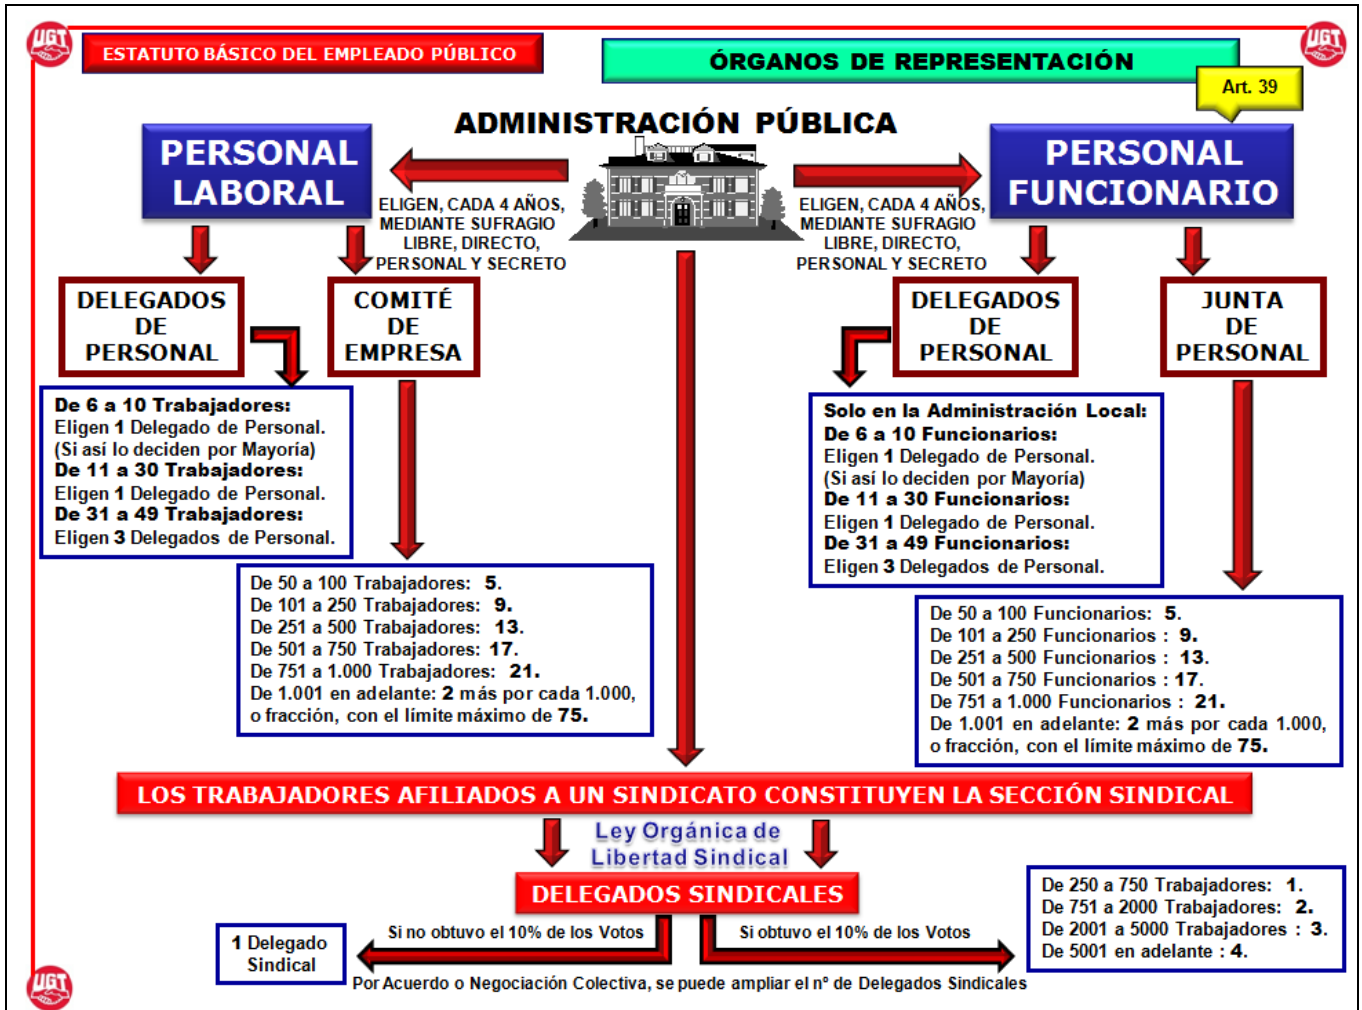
UGT

ESTATUTO BÁSICO DEL EMPLEADO PÚBLICO

ÓRGANOS DE REPRESENTACIÓN

UGT

Art. 39

ADMINISTRACIÓN PÚBLICA

PERSONAL LABORAL

ELIGEN, CADA 4 AÑOS, MEDIANTE SUFRAGIO LIBRE, DIRECTO, PERSONAL Y SECRETO

ELIGEN, CADA 4 AÑOS, MEDIANTE SUFRAGIO LIBRE, DIRECTO, PERSONAL Y SECRETO

PERSONAL FUNCIONARIO

DELEGADOS DE PERSONAL

COMITÉ DE EMPRESA

DELEGADOS DE PERSONAL

JUNTA DE PERSONAL

De 6 a 10 Trabajadores:
Eligen 1 Delegado de Personal.
(Si así lo deciden por Mayoría)
De 11 a 30 Trabajadores:
Eligen 1 Delegado de Personal.
De 31 a 49 Trabajadores:
Eligen 3 Delegados de Personal.

Solo en la Administración Local:
De 6 a 10 Funcionarios:
Eligen 1 Delegado de Personal.
(Si así lo deciden por Mayoría)
De 11 a 30 Funcionarios:
Eligen 1 Delegado de Personal.
De 31 a 49 Funcionarios:
Eligen 3 Delegados de Personal.

De 50 a 100 Trabajadores: 5.
De 101 a 250 Trabajadores: 9.
De 251 a 500 Trabajadores: 13.
De 501 a 750 Trabajadores: 17.
De 751 a 1.000 Trabajadores: 21.
De 1.001 en adelante: 2 más por cada 1.000, o fracción, con el límite máximo de 75.

De 50 a 100 Funcionarios: 5.
De 101 a 250 Funcionarios : 9.
De 251 a 500 Funcionarios : 13.
De 501 a 750 Funcionarios : 17.
De 751 a 1.000 Funcionarios : 21.
De 1.001 en adelante: 2 más por cada 1.000, o fracción, con el límite máximo de 75.

LOS TRABAJADORES AFILIADOS A UN SINDICATO CONSTITUYEN LA SECCIÓN SINDICAL

Ley Orgánica de Libertad Sindical

DELEGADOS SINDICALES

De 250 a 750 Trabajadores: 1.
De 751 a 2000 Trabajadores: 2.
De 2001 a 5000 Trabajadores : 3.
De 5001 en adelante : 4.

1 Delegado Sindical

Si no obtuvo el 10% de los Votos

Si obtuvo el 10% de los Votos

UGT

Por Acuerdo o Negociación Colectiva, se puede ampliar el nº de Delegados Sindicales